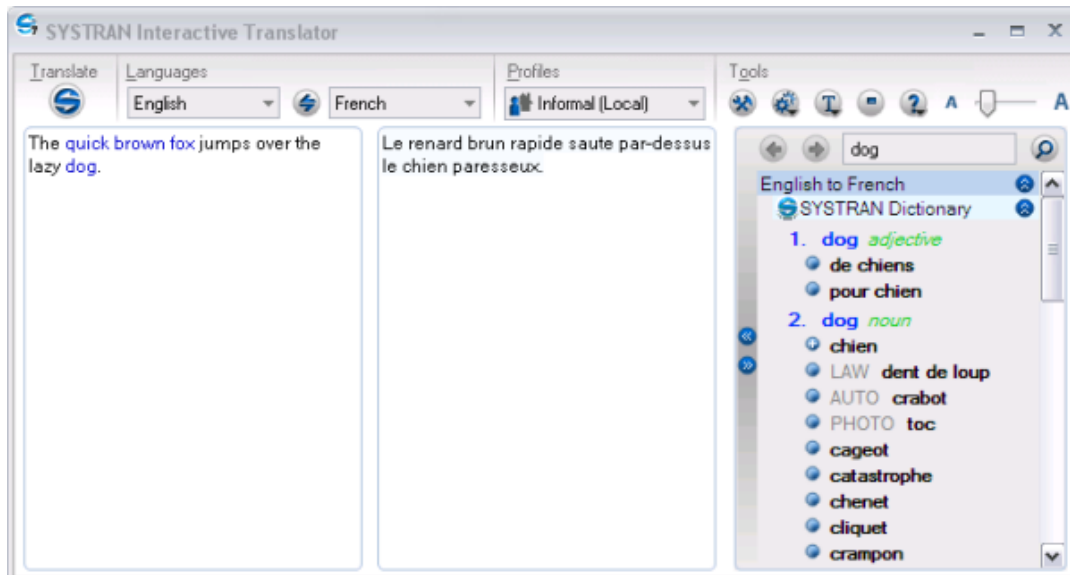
SYSTRAN Interactive Translator

Translate
Languages
English
French
Profiles
Informal (Local)
Tools
A
A

The quick brown fox jumps over the lazy dog.

Le renard brun rapide saute par-dessus le chien paresseux.

dog

English to French
SYSTRAN Dictionary
1. dog adjective
de chiens
pour chien
2. dog noun
chien
LAW dent de loup
AUTO crabot
PHOTO toc
cageot
catastrophe
chenet
cliquet
crampon